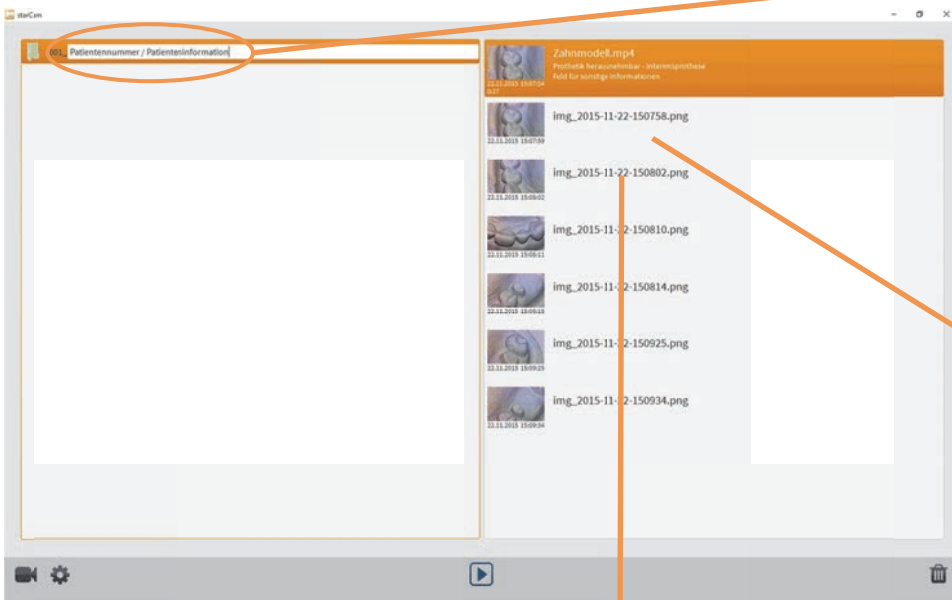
starCam

001_ Patientennummer / Patienteninformation

Zahnmodell.mp4
Prothetik herausnehmbar - Interimsprothese
Feld für sonstige Informationen
22.11.2015 15:07:04
0:27

img_2015-11-22-150758.png
22.11.2015 15:07:58

img_2015-11-22-150802.png
22.11.2015 15:08:02

img_2015-11-22-150810.png
22.11.2015 15:08:11

img_2015-11-22-150814.png
22.11.2015 15:08:15

img_2015-11-22-150925.png
22.11.2015 15:09:25

img_2015-11-22-150934.png
22.11.2015 15:09:34